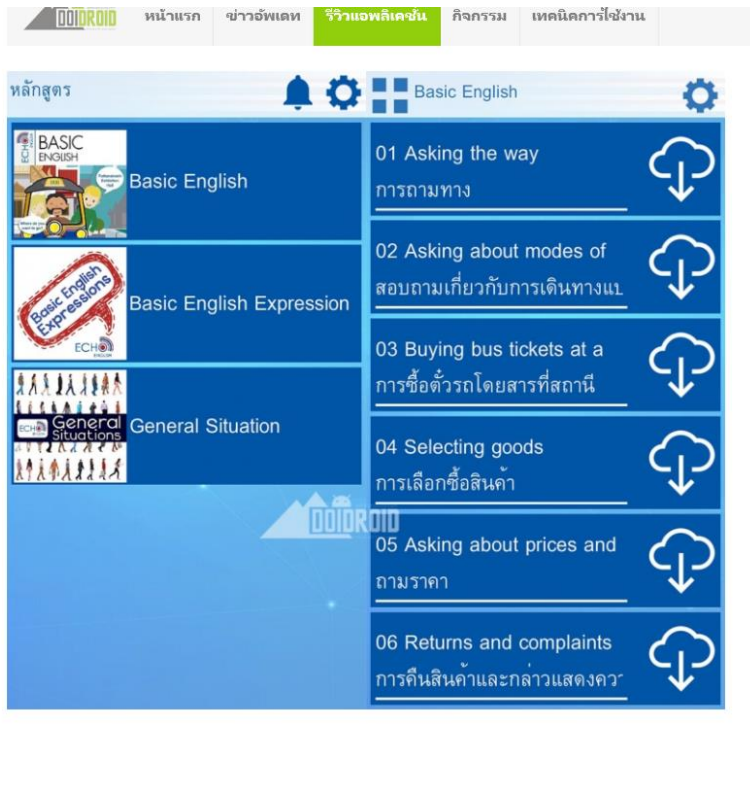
DOIDROID หน้าแรก ข่าวอัพเดท รีวิวแอพลิเคชั่น กิจกรรม เทคนิคการใช้งาน

หลักสูตร

Basic English

BASIC ENGLISH ECHO

Where do you want to go?

Basic English

Basic English Expressions ECHO ENGLISH

Basic English Expression

ECHO General Situations

General Situation

DOIDROID

01 Asking the way
การถามทาง

02 Asking about modes of
สอบถามเกี่ยวกับการเดินทางแบ

03 Buying bus tickets at a
การซื้อตั๋วรถโดยสารที่สถานี

04 Selecting goods
การเลือกซื้อสินค้า

05 Asking about prices and
ถามราคา

06 Returns and complaints
การคืนสินค้าและกล่าวแสดงคว